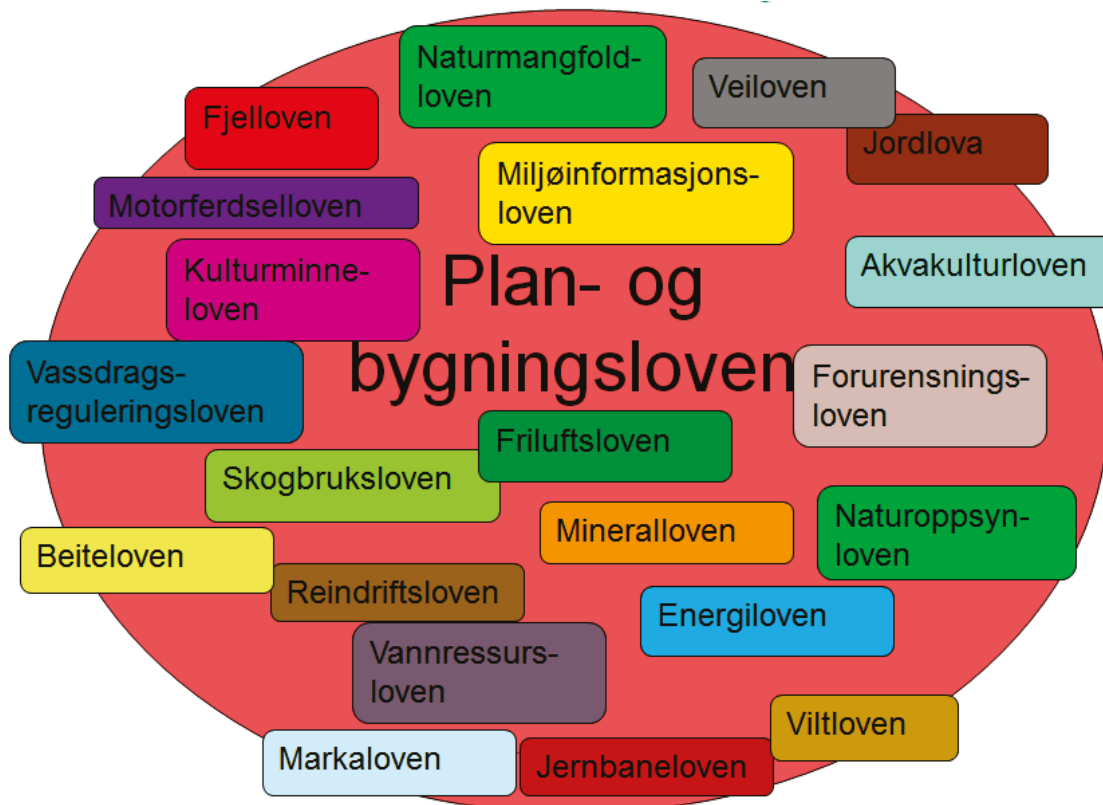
Naturmangfoldloven

Veiloven

Fjelloven

Jordlova

Miljøinformasjonsloven

Motorferdselloven

Kulturminneloven

Plan- og bygningsloven

Akvakulturloven

Vassdragsreguleringsloven

Forurensningsloven

Friluftsloven

Skogbruksloven

Mineralloven

Naturoppsynloven

Beiteloven

Reindriftsloven

Energiloven

Vannressursloven

Viltloven

Markaloven

Jernbaneloven